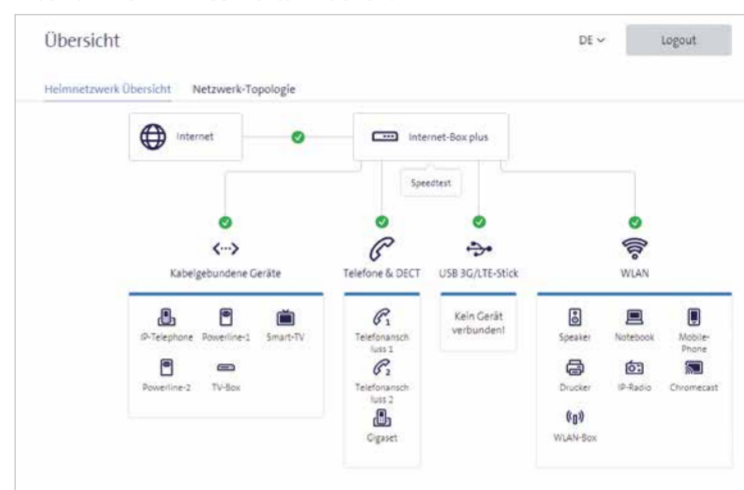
Übersicht

DE

Logout

Heimnetzwerk Übersicht

Netzwerk-Topologie

Internet

Internet-Box plus

Speedtest

Kabelgebundene Geräte

IP-Telephone

Powerline-1

Smart-TV

Powerline-2

TV-Box

Telefone & DECT

Telefonanschluss 1

Telefonanschluss 2

Gigaset

USB 3G/LTE-Stick

Kein Gerät verbunden!

WLAN

Speaker

Notebook

Mobile-Phone

Drucker

IP-Radio

Chromecast

WLAN-Box